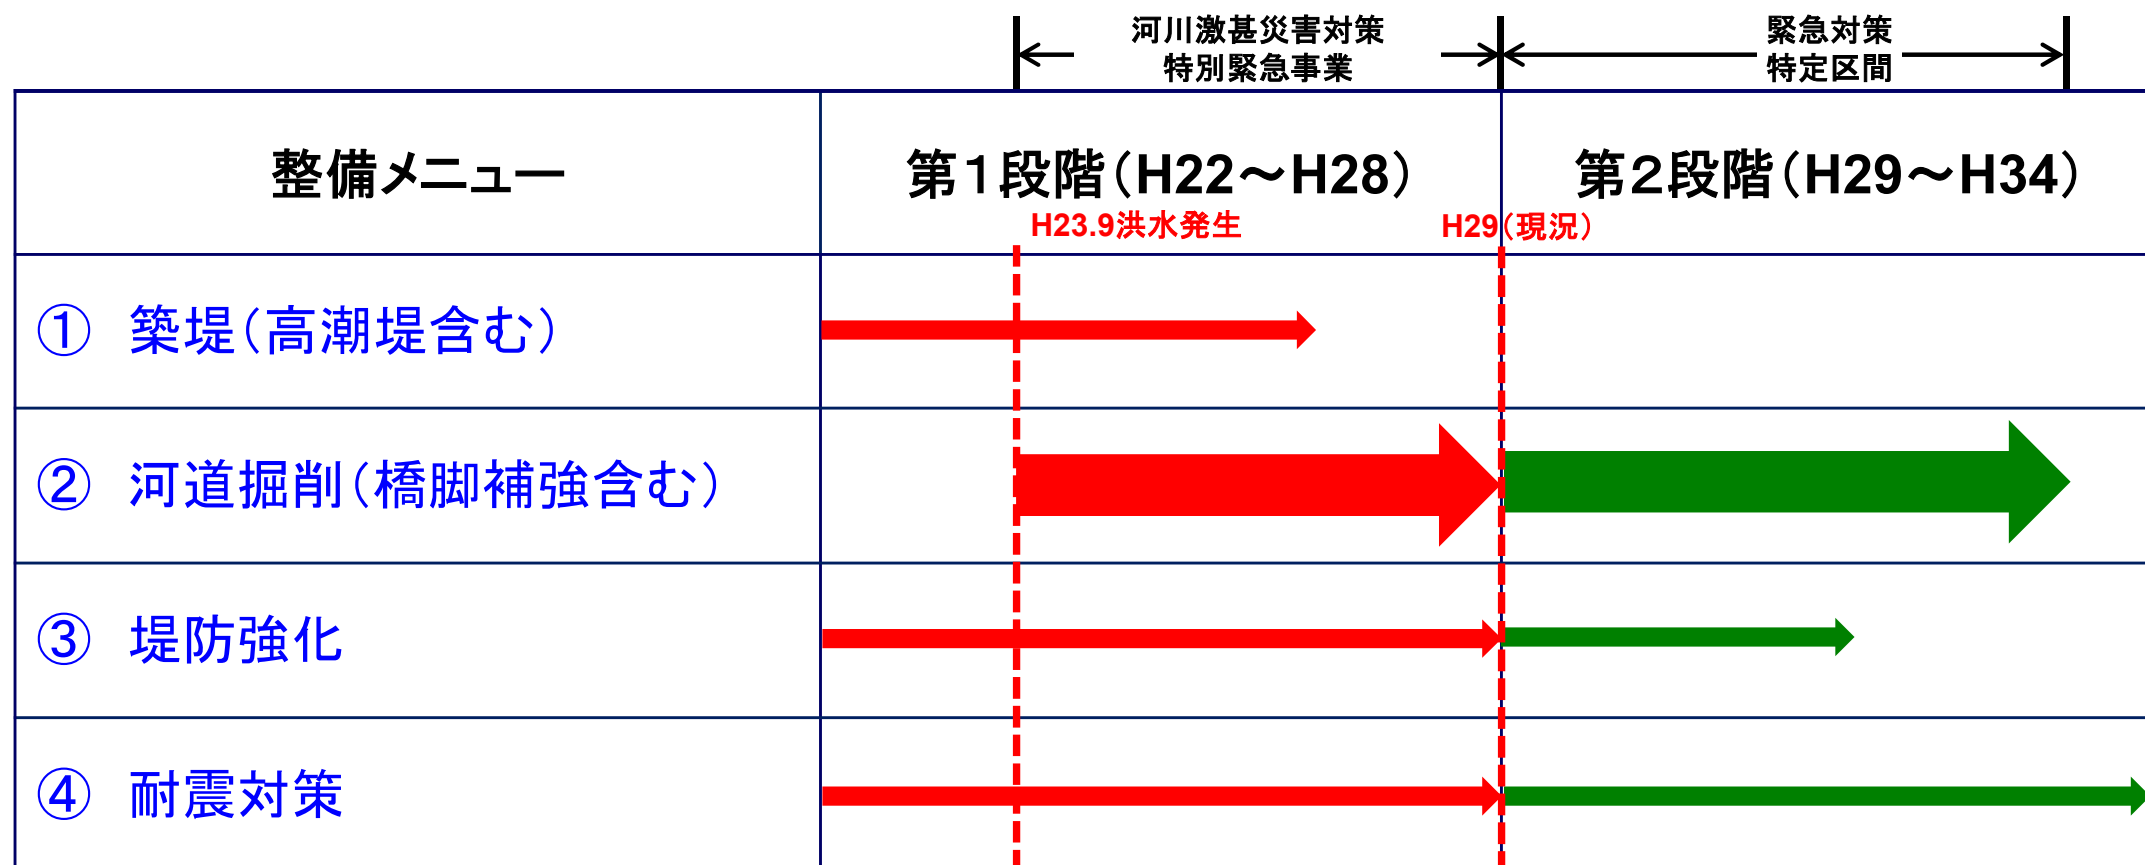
河川激甚災害対策特別緊急事業

緊急対策特定区間

| 整備メニュー | 第1段階(H22～H28) | 第2段階(H29～H34) |
|---|---|---|
| | H23.9洪水発生 | H29(現況) |
| ① 築堤(高潮堤含む) | | |
| ② 河道掘削(橋脚補強含む) | | |
| ③ 堤防強化 | | |
| ④ 耐震対策 | | |